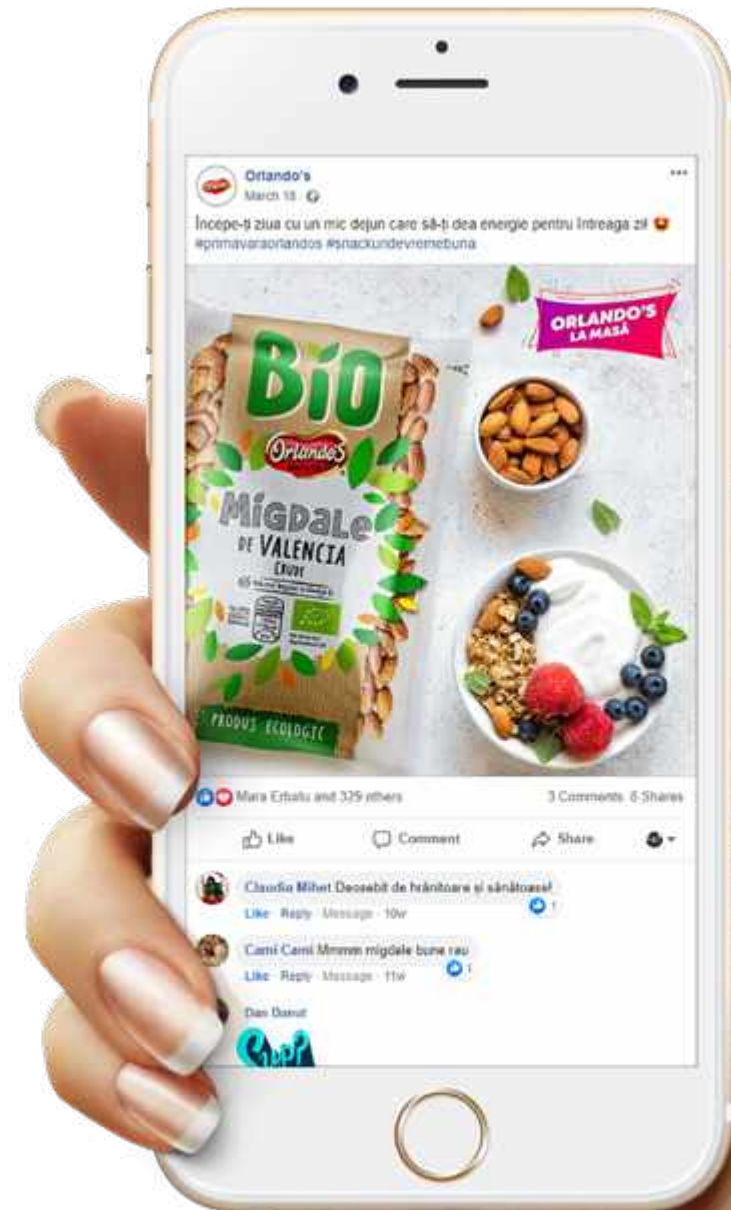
Orlando's
March 18 ·

Începe-ți ziua cu un mic dejun care să-ți dea energie pentru întreaga zi! 😍
#primavaraorlandos #snackundevremebuna

ORLANDO'S LA MASĂ

BIO
Orlando's
MIGDALE DE VALENCIA CRUDE
PRODUS ECOLOGIC

Mara Erbatu and 329 others
3 Comments 6 Shares

Like
Comment
Share

Claudia Mihet Deosebit de hrănitoare și sănătoase!
Like · Reply · Message · 10w
1

Cami Cami Mmmm migdale bune rau
Like · Reply · Message · 11w
1

Dan Barut